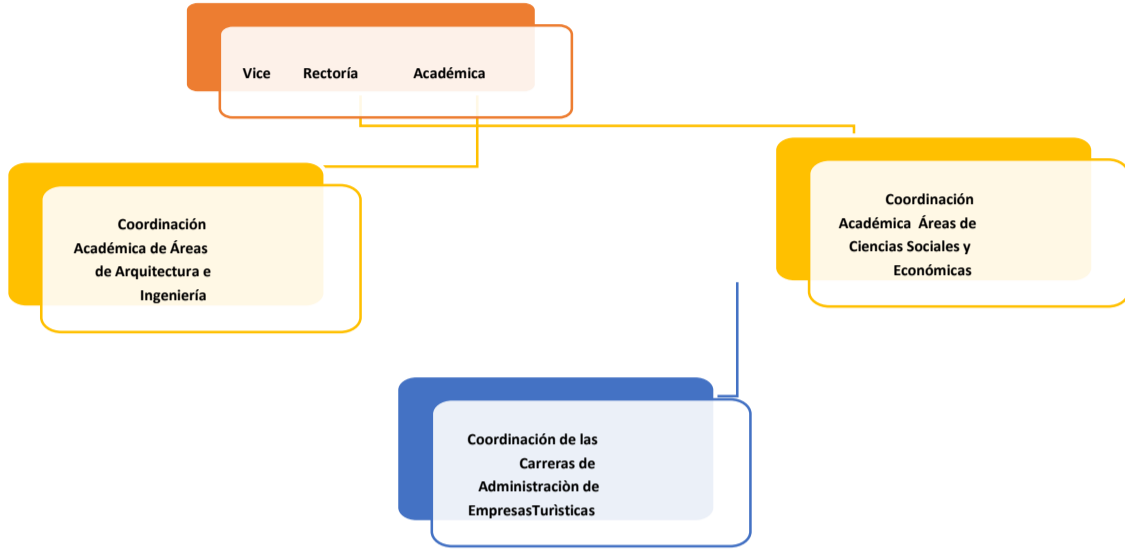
Vice Rectoría Académica

Coordinación Académica de Áreas de Arquitectura e Ingeniería

Coordinación Académica Áreas de Ciencias Sociales y Económicas

Coordinación de las Carreras de Administraciòn de EmpresasTurìsticas